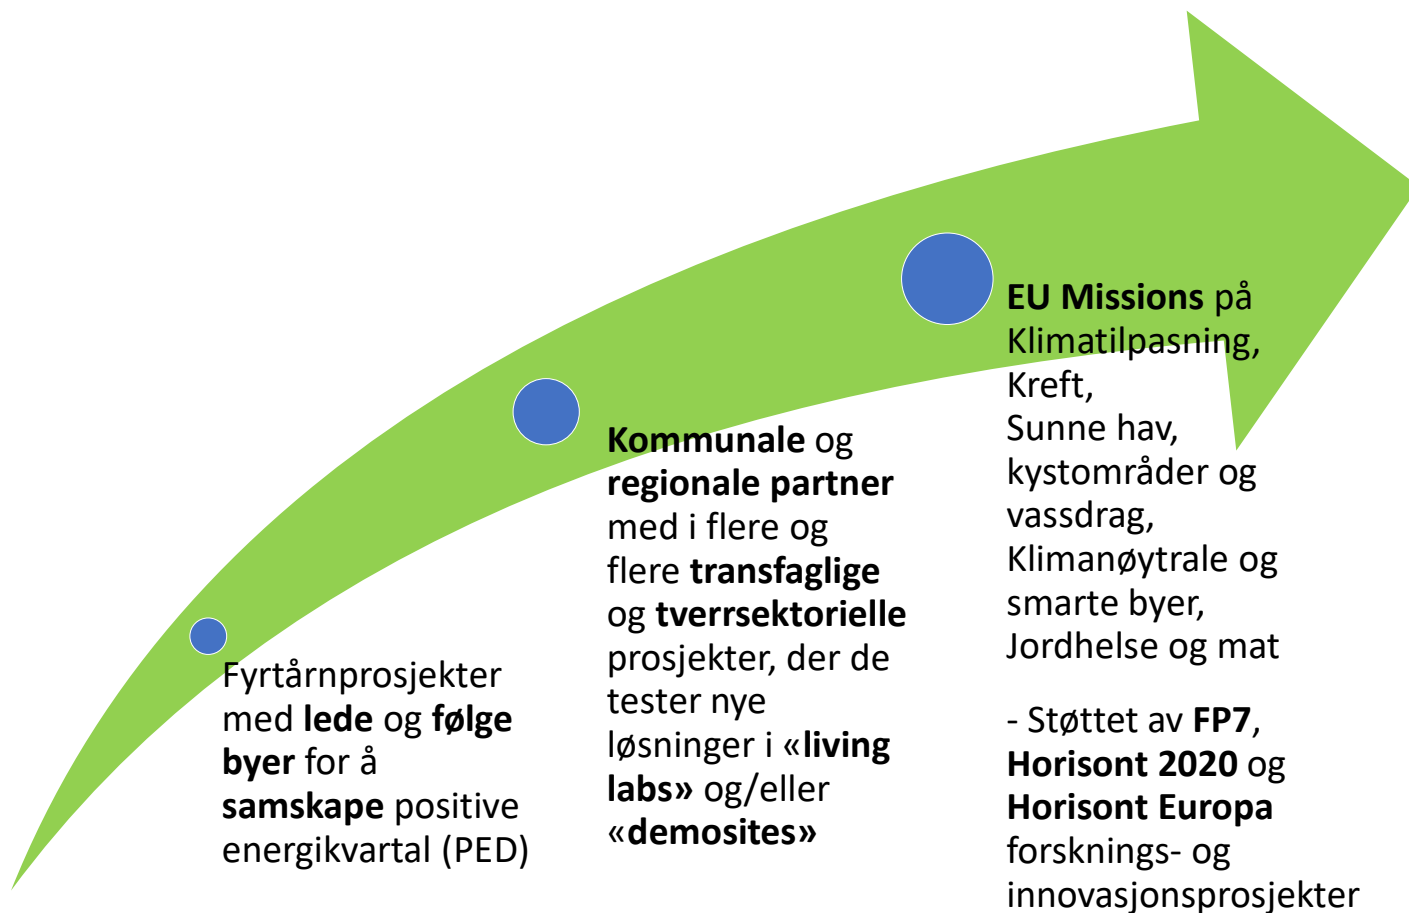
Fyrtårnprosjekter med **lede** og **følge byer** for å **samskape** positive energikvartal (PED)

**Kommunale** og **regionale partner** med i flere og flere **transfaglige** og **tverrsektorielle** prosjekter, der de tester nye løsninger i «**living labs»** og/eller «**demosites»**

**EU Missions** på Klimatilpasning, Kreft, Sunne hav, kystområder og vassdrag, Klimanøytrale og smarte byer, Jordhelse og mat

- Støttet av **FP7**, **Horisont 2020** og **Horisont Europa** forsknings- og innovasjonsprosjekter